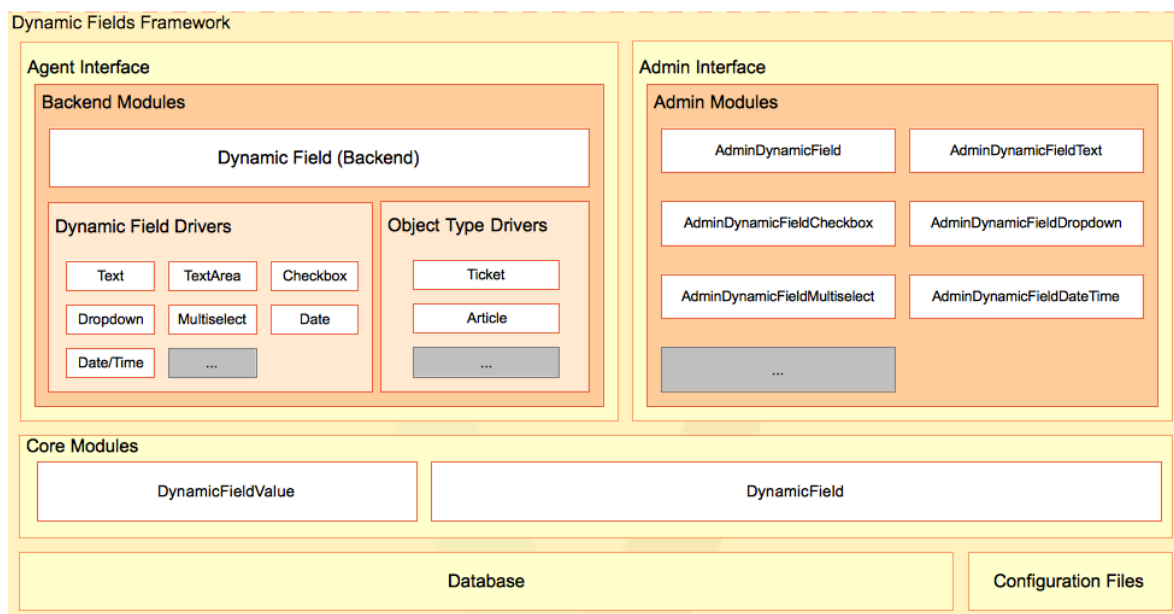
Dynamic Fields Framework

Agent Interface

Backend Modules

Dynamic Field (Backend)

Dynamic Field Drivers

Text

TextArea

Checkbox

Dropdown

Multiselect

Date

Date/Time

...

Object Type Drivers

Ticket

Article

...

Admin Interface

Admin Modules

AdminDynamicField

AdminDynamicFieldText

AdminDynamicFieldCheckbox

AdminDynamicFieldDropdown

AdminDynamicFieldMultiselect

AdminDynamicFieldDateTime

...

Core Modules

DynamicFieldValue

DynamicField

Database

Configuration Files